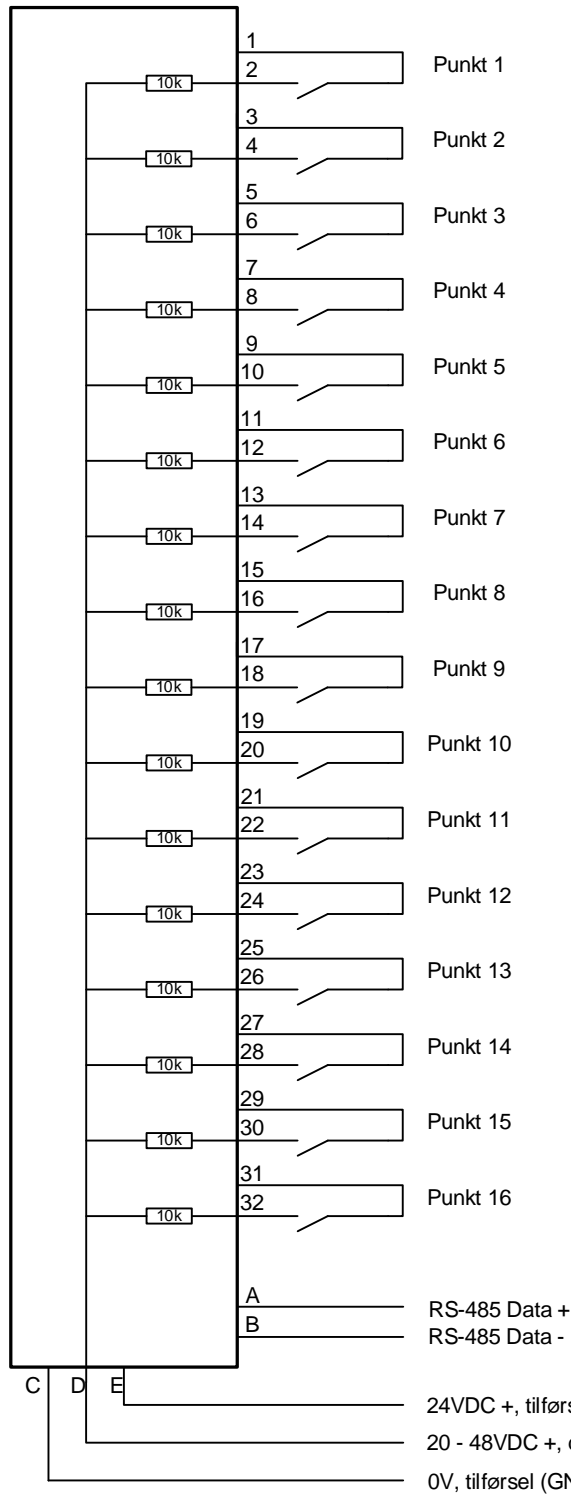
1
2
10k
Punkt 1
3
4
10k
Punkt 2
5
6
10k
Punkt 3
7
8
10k
Punkt 4
9
10
10k
Punkt 5
11
12
10k
Punkt 6
13
14
10k
Punkt 7
15
16
10k
Punkt 8
17
18
10k
Punkt 9
19
20
10k
Punkt 10
21
22
10k
Punkt 11
23
24
10k
Punkt 12
25
26
10k
Punkt 13
27
28
10k
Punkt 14
29
30
10k
Punkt 15
31
32
10k
Punkt 16
A
RS-485 Data +
B
RS-485 Data -
C
D
E
24VDC +, tilførs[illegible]
20 - 48VDC +, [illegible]
0V, tilførsel (GN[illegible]